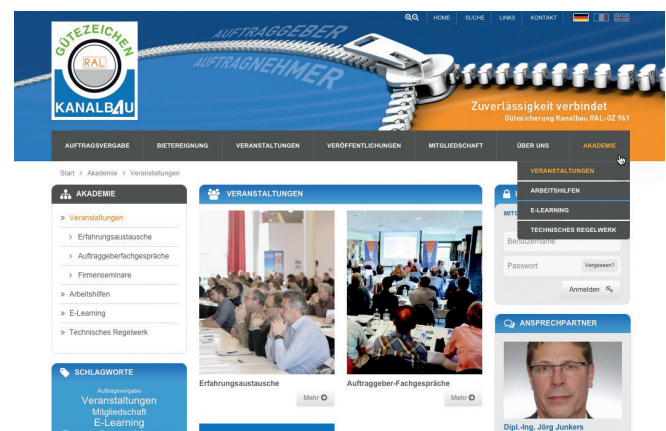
GÜTEZEICHEN
RAL
KANALBAU

AUFTRAGGEBER
AUFTRAGNEHMER

HOME SUCHE LINKS KONTAKT

Zuverlässigkeit verbindet
Gütesicherung Kanalbau RAL-GZ 961

AUFTRAGSVERGABE BIETEREIGNUNG VERANSTALTUNGEN VERÖFFENTLICHUNGEN MITGLIEDSCHAFT ÜBER UNS AKADEMIE

VERANSTALTUNGEN
ARBEITSHILFEN
E-LEARNING
TECHNISCHES REGELWERK

Start > Akademie > Veranstaltungen

AKADEMIE
» Veranstaltungen
» Erfahrungsaustausche
» Auftraggeberfachgespräche
» Firmenseminare
» Arbeitshilfen
» E-Learning
» Technisches Regelwerk

SCHLAGWORTE
Auftragsvergabe
Veranstaltungen
Mitgliedschaft
E-Learning

VERANSTALTUNGEN
Erfahrungsaustausche
Mehr
Auftraggeber-Fachgespräche
Mehr

MITG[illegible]
Benutzername
Passwort
Vergessen?
Anmelden

ANSPRECHPARTNER
Dipl.-Ing. Jörg Junkers